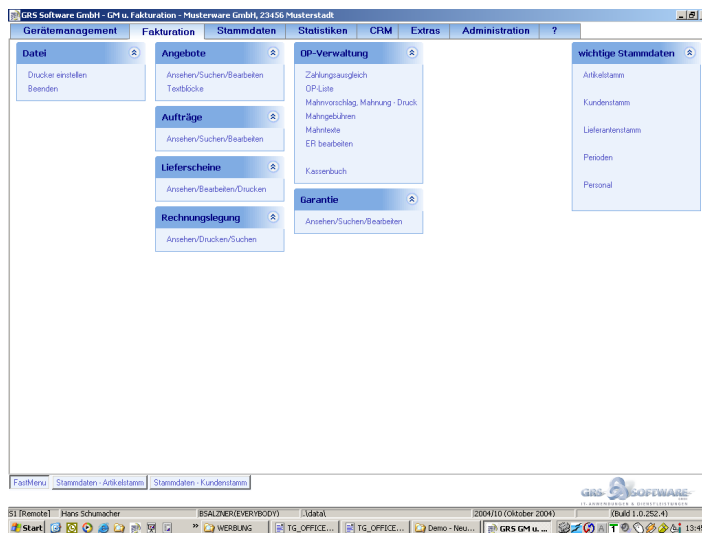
GRS Software GmbH - GM u. Fakturation - Musterware GmbH, 23456 Musterstadt

Gerätemanagement | Fakturation | Stammdaten | Statistiken | CRM | Extras | Administration | ?

Datei
Drucker einstellen
Beenden

Angebote
Ansehen/Suchen/Bearbeiten
Textblöcke

Aufträge
Ansehen/Suchen/Bearbeiten

Lieferscheine
Ansehen/Bearbeiten/Drucken

Rechnungslegung
Ansehen/Drucken/Suchen

OP-Verwaltung
Zahlungsausgleich
OP-Liste
Mahnvorschlag, Mahnung - Druck
Mahngebühren
Mahntexte
ER bearbeiten
Kassenbuch

Garantie
Ansehen/Suchen/Bearbeiten

wichtige Stammdaten
Artikelstamm
Kundenstamm
Lieferantenstamm
Perioden
Personal

FastMenu | Stammdaten - Artikelstamm | Stammdaten - Kundenstamm

GRS SOFTWARE

S1 [Remote] | Hans Schumacher | BSALZNER(EVERYBODY) | ..\data\ | 2004/10 (Oktober 2004) | (Build 1.0.252.4)

Start | WERBUNG | TG_OFFICE... | TG_OFFICE... | Demo - Neu... | GRS GM u. ... | 13:4